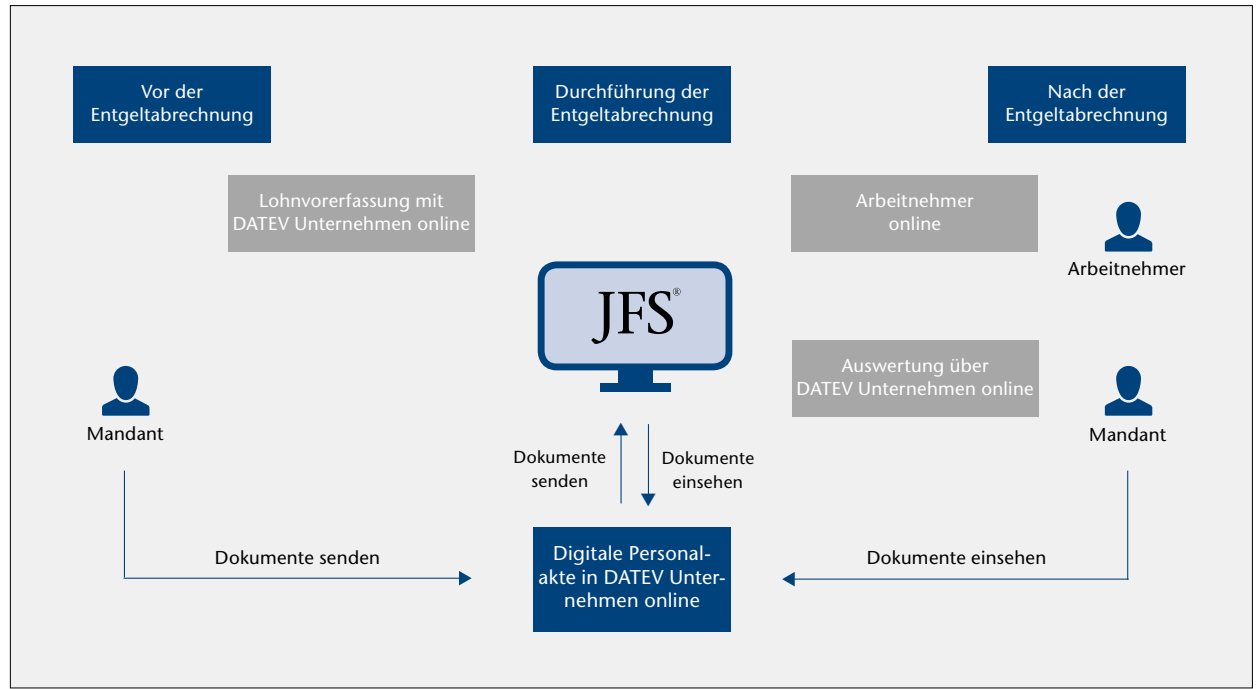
Vor der Entgeltabrechnung

Durchführung der Entgeltabrechnung

Nach der Entgeltabrechnung

Lohnvorerfassung mit DATEV Unternehmen online

Arbeitnehmer online

Arbeitnehmer

JFS®

Auswertung über DATEV Unternehmen online

Mandant

Mandant

Dokumente senden

Dokumente einsehen

Dokumente senden

Digitale Personalakte in DATEV Unternehmen online

Dokumente einsehen